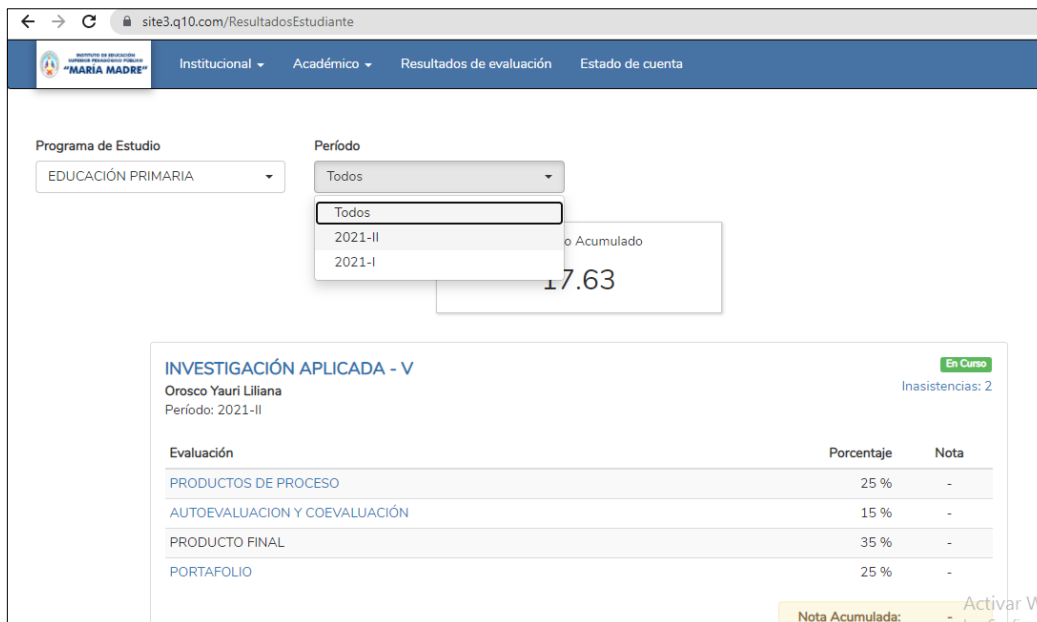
site3.q10.com/ResultadosEstudiante

INSTITUTO DE EDUCACIÓN SUPERIOR PEDAGÓGICO PÚBLICO "MARÍA MADRE"

Institucional ▾ Académico ▾ Resultados de evaluación Estado de cuenta

Programa de Estudio
EDUCACIÓN PRIMARIA

Período
Todos

Todos
2021-II
2021-I

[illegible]o Acumulado
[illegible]7.63

INVESTIGACIÓN APLICADA - V
En Curso
Orosco Yauri Liliana
Inasistencias: 2
Período: 2021-II

| Evaluación | Porcentaje | Nota |
|---|---|---|
| PRODUCTOS DE PROCESO | 25 % | - |
| AUTOEVALUACION Y COEVALUACIÓN | 15 % | - |
| PRODUCTO FINAL | 35 % | - |
| PORTAFOLIO | 25 % | - |

Nota Acumulada: -

Activar W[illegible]